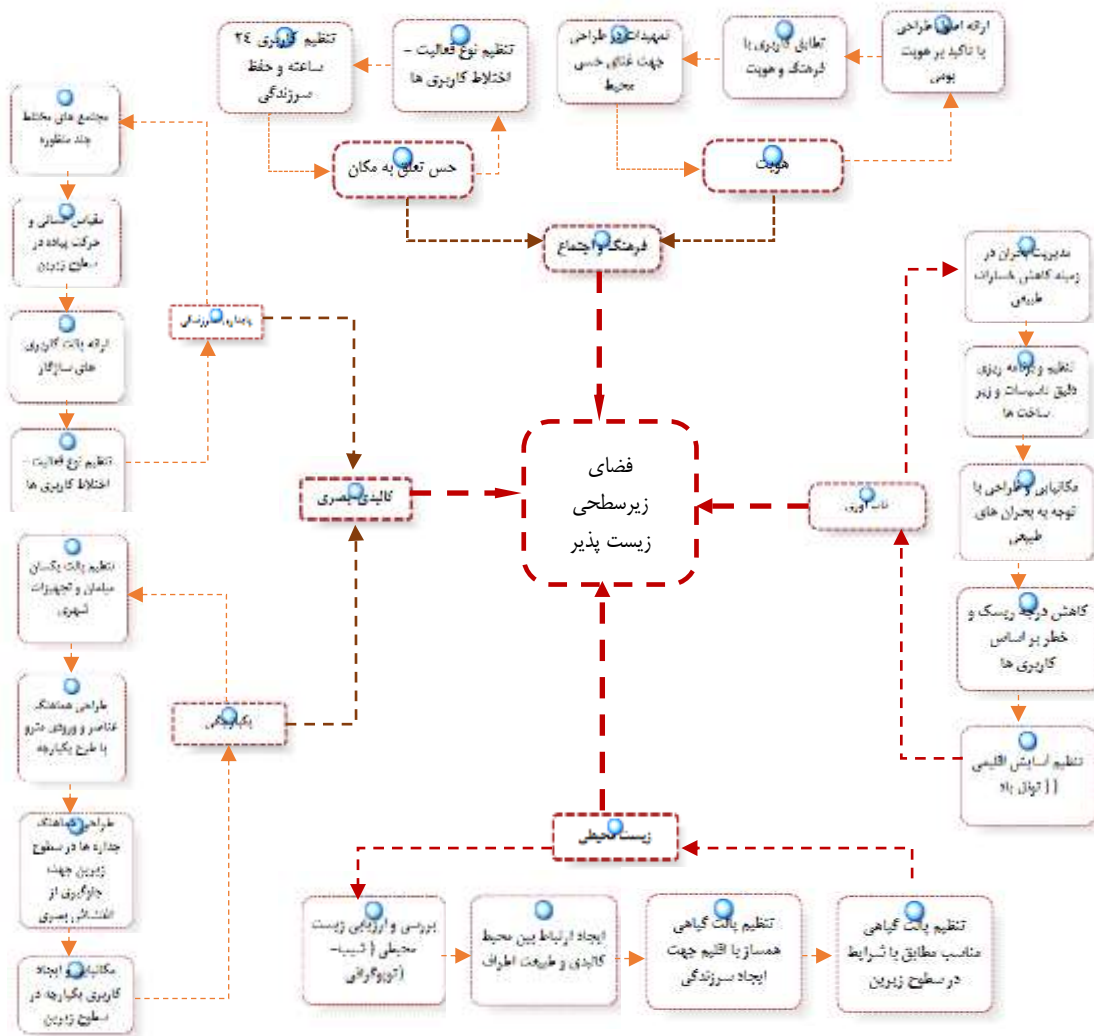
ارائه اصول طراحی با تاکید بر هویت بومی

تطابق کاربری با فرهنگ و هویت

تمهیدات در طراحی جهت غنای حس محیط

تنظیم نوع فعالیت – اختلاط کاربری ها

تنظیم کاربری ۲۴ ساعته و حفظ سرزندگی

حس تعلق به مکان

هویت

فرهنگ و اجتماع

مجتمع های مختلط چند منظوره

مقیاس انسانی و حرکت پیاده در سطوح زیرین

ارائه پالت کاربری های سازگار

تنظیم نوع فعالیت اختلاط کاربری ها

پویایی و سرزندگی

کالبدی بصری

فضای زیرسطحی زیست پذیر

مدیریت بحران در زمینه کاهش خسارات طبیعی

تنظیم و برنامه ریزی دقیق تاسیسات و زیر ساخت ها

مکانیابی و طراحی با توجه به بحران های طبیعی

کاهش درجه ریسک و خطر بر اساس کاربری ها

تنظیم آسایش اقلیمی ( تهویه، نور، کوران باد )

تاب آوری

تنظیم پالت یکسان مبلمان و تجهیزات شهری

طراحی هماهنگ عناصر و ورودی مترو با طرح یکپارچه

طراحی هماهنگ جداره ها در سطوح زیرین جهت جلوگیری از اغتشاش بصری

مکانیابی و ایجاد کاربری یکپارچه در سطوح زیرین

یکپارچگی

زیست محیطی

بررسی و ارزیابی زیست محیطی ( شیب- توپوگرافی )

ایجاد ارتباط بین محیط کالبدی و طبیعت اطراف

تنظیم پالت گیاهی همساز با اقلیم جهت ایجاد سرزندگی

تنظیم پالت گیاهی مناسب مطابق با شرایط در سطوح زیرین